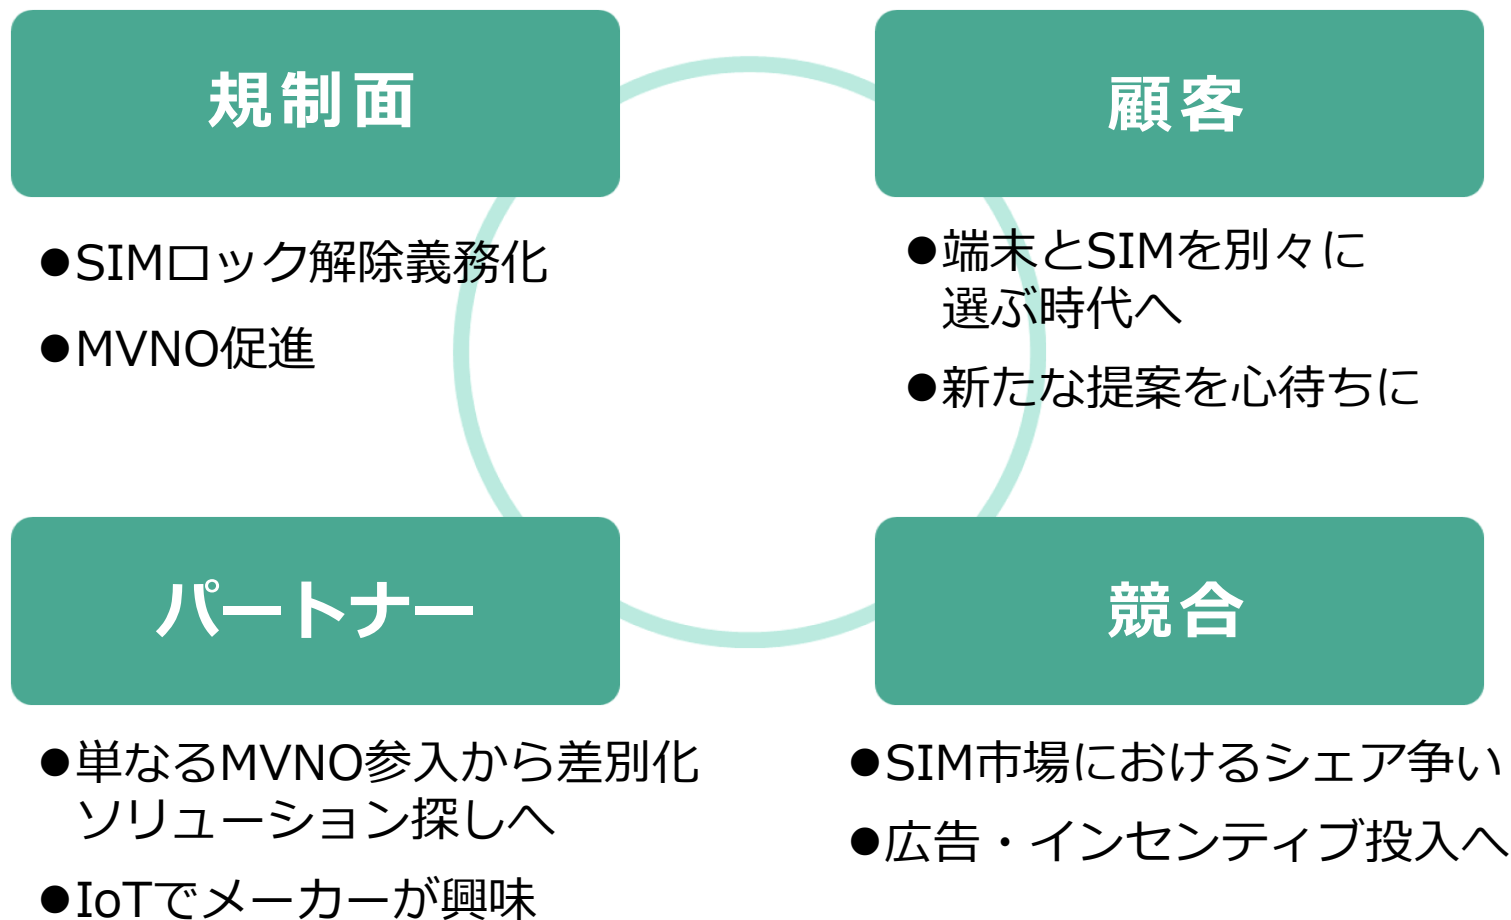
規制面

●SIMロック解除義務化

●MVNO促進

顧客

●端末とSIMを別々に選ぶ時代へ

●新たな提案を心待ちに

パートナー

●単なるMVNO参入から差別化ソリューション探しへ

●IoTでメーカーが興味

競合

●SIM市場におけるシェア争い

●広告・インセンティブ投入へ